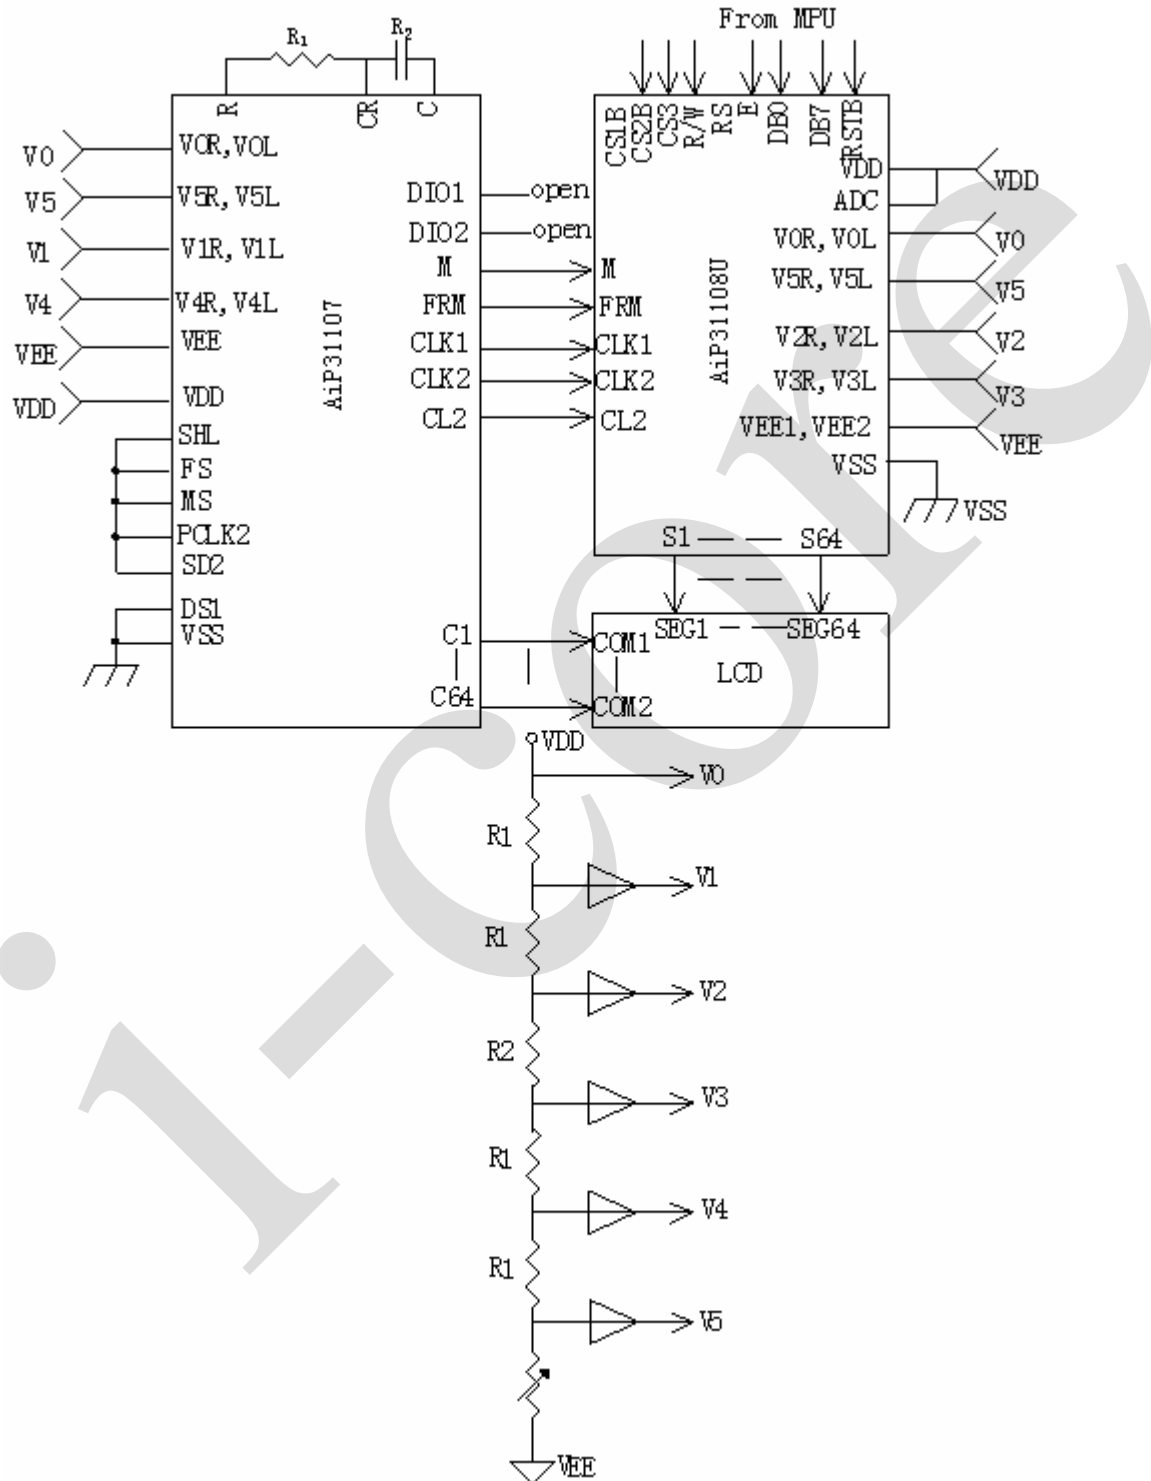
From MPU

$R_1$
$R_2$
R
CR
C

V0
V5
V1
V4
VEE
VDD

V0R, V0L
V5R, V5L
V1R, V1L
V4R, V4L
VEE
VDD
SHL
FS
MS
PCLK2
SD2
DS1
VSS

AiP31107

DIO1
DIO2
M
FRM
CLK1
CLK2
CL2
C1
C64

open
open

CS1B
CS2B
CS3
R/W
RS
E
DB0
DB7
RSTB

M
FRM
CLK1
CLK2
CL2

AiP31108U

VDD
ADC
V0R, V0L
V5R, V5L
V2R, V2L
V3R, V3L
VEE1, VEE2
VSS

VDD
V0
V5
V2
V3
VEE
VSS

S1 — — S64

SEG1 — —SEG64
COM1
COM2
LCD

VDD
V0
R1
V1
R1
V2
R2
V3
R1
V4
R1
V5
VEE